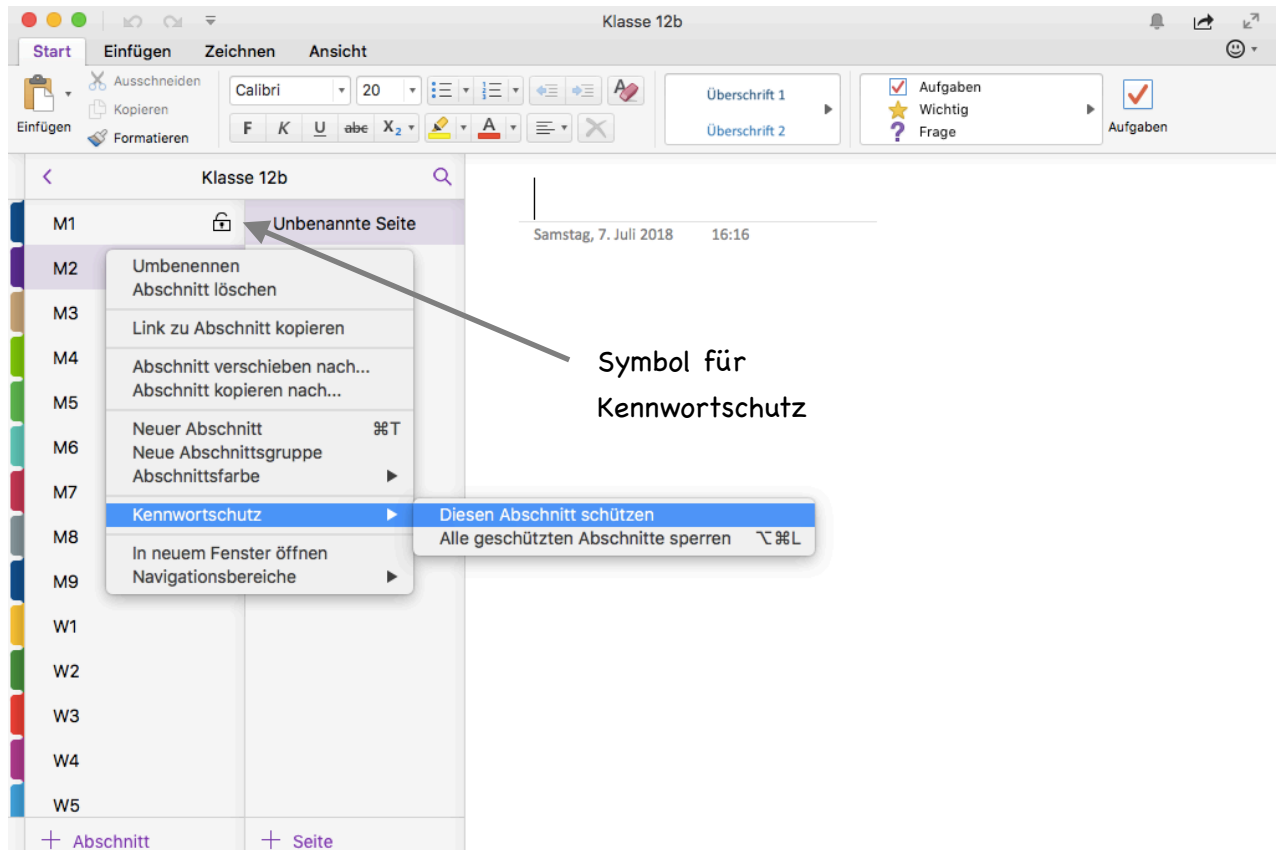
Klasse 12b

Start Einfügen Zeichnen Ansicht

Einfügen
Ausschneiden
Kopieren
Formatieren

Calibri 20

F K U abc $X_2$ A

Überschrift 1
Überschrift 2

Aufgaben
Wichtig
Frage

Aufgaben

Klasse 12b

M1
M2
M3
M4
M5
M6
M7
M8
M9
W1
W2
W3
W4
W5

Unbenannte Seite

Umbenennen
Abschnitt löschen
Link zu Abschnitt kopieren
Abschnitt verschieben nach...
Abschnitt kopieren nach...
Neuer Abschnitt ⌘T
Neue Abschnittsgruppe
Abschnittsfarbe
Kennwortschutz
In neuem Fenster öffnen
Navigationsbereiche

Diesen Abschnitt schützen
Alle geschützten Abschnitte sperren ⌥⌘L

Samstag, 7. Juli 2018 16:16

Symbol für Kennwortschutz

+ Abschnitt
+ Seite